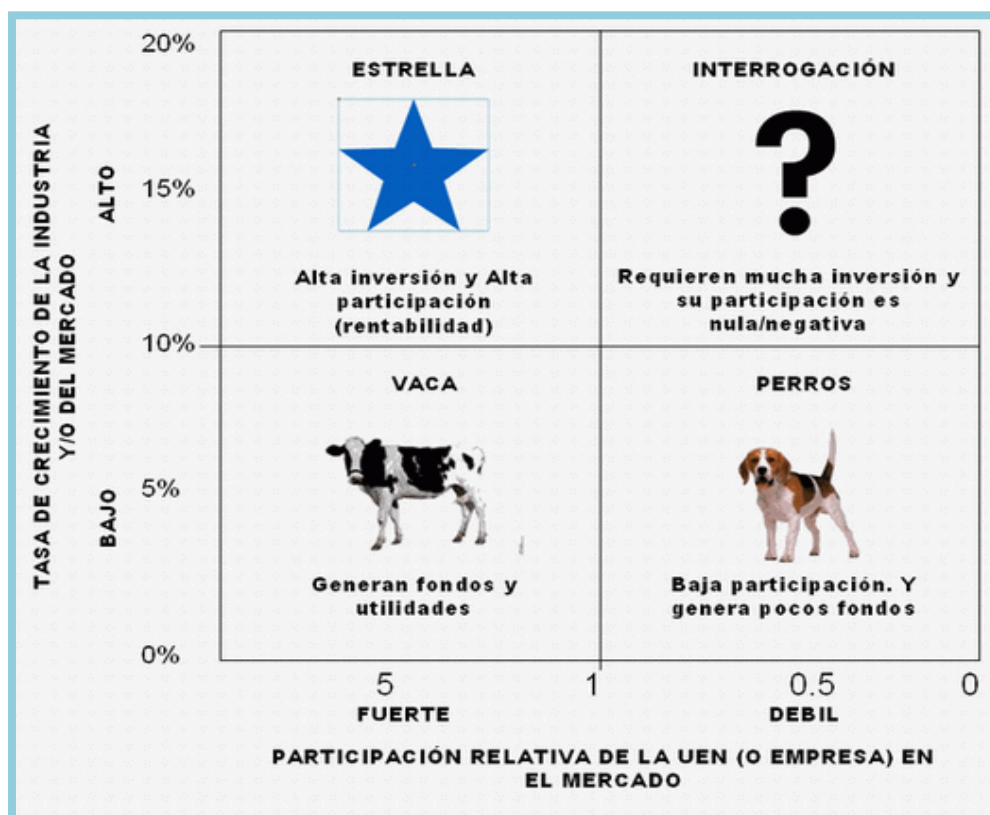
TASA DE CRECIMIENTO DE LA INDUSTRIA Y/O DEL MERCADO

ALTO

BAJO

20%

15%

10%

5%

0%

ESTRELLA

Alta inversión y Alta participación (rentabilidad)

INTERROGACIÓN

?

Requieren mucha inversión y su participación es nula/negativa

VACA

Generan fondos y utilidades

PERROS

Baja participación. Y genera pocos fondos

5

1

0.5

0

FUERTE

DEBIL

PARTICIPACIÓN RELATIVA DE LA UEN (O EMPRESA) EN EL MERCADO